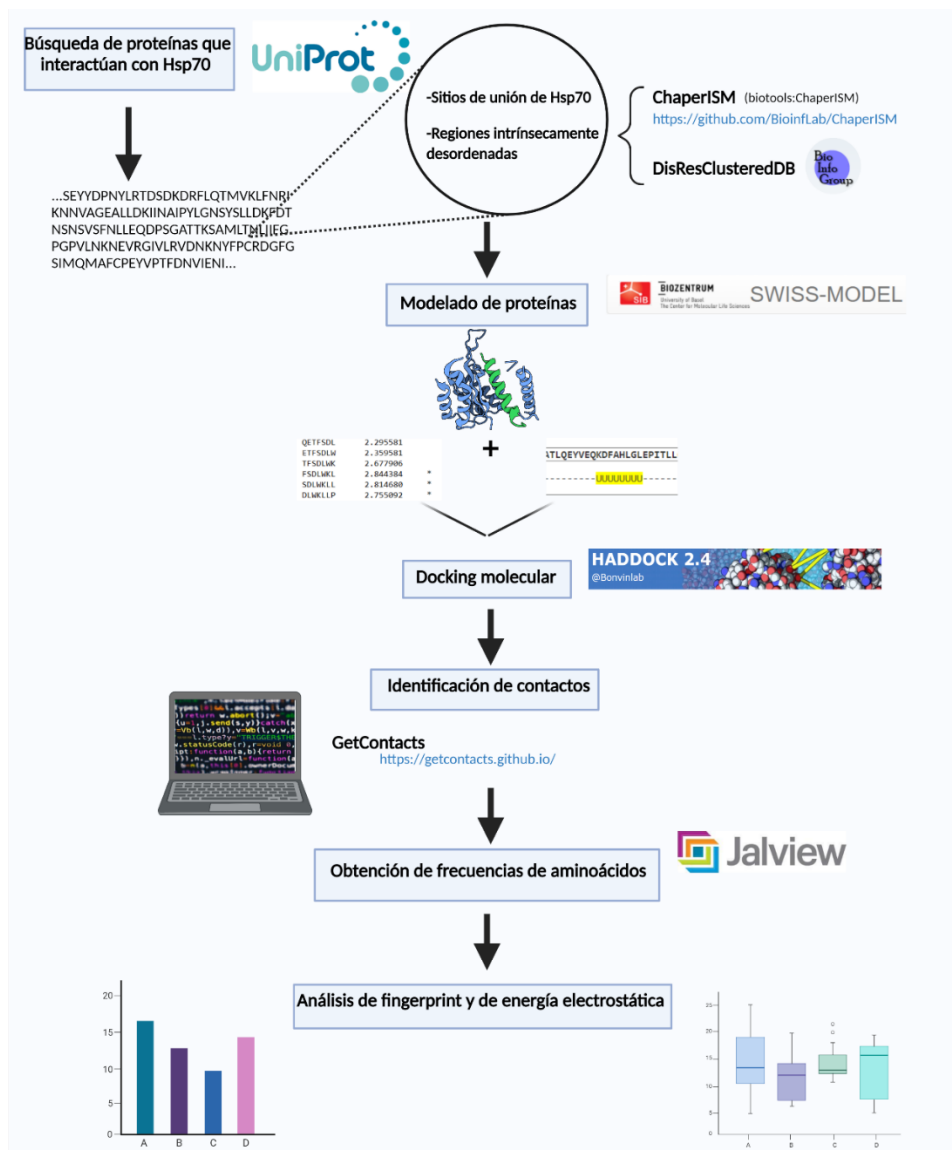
Búsqueda de proteínas que interactúan con Hsp70

UniProt

-Sitios de unión de Hsp70

-Regiones intrínsecamente desordenadas

ChaperISM (biotools:ChaperISM)
https://github.com/BioinfLab/ChaperISM

DisResClusteredDB

Bio Info Group

...SEYYDPNYLRTDSDKDRFLQTMVKLFNRIKNNVAGEALLDKIINAIPYLGNSYSLLDKFDTNSNSVSFNLLEQDPSGATTKSAMLTNLIEGPGPVLNKNEVRGIVLRVDNKNYFPCRDGFGSIMQMAFCPEYVPTFDNVIENI...

Modelado de proteínas

SIB BIOZENTRUM University of Basel The Center for Molecular Life Sciences SWISS-MODEL

+

| | | |
|---|---|---|
| QETFSDL | 2.295581 | |
| ETFSDLW | 2.359581 | |
| TFSDLWK | 2.677906 | |
| FSDLWKL | 2.844384 | * |
| SDLWKLL | 2.814680 | * |
| DLWKLLP | 2.755092 | * |

ATLQEYVEQKDFAHLGLEPITLL
--------UUUUUUUU------

Docking molecular

HADDOCK 2.4
@Bonvinlab

Identificación de contactos

GetContacts
https://getcontacts.github.io/

Obtención de frecuencias de aminoácidos

Jalview

Análisis de fingerprint y de energía electrostática

20
15
10
5
0
A B C D

25
20
15
10
5
A B C D